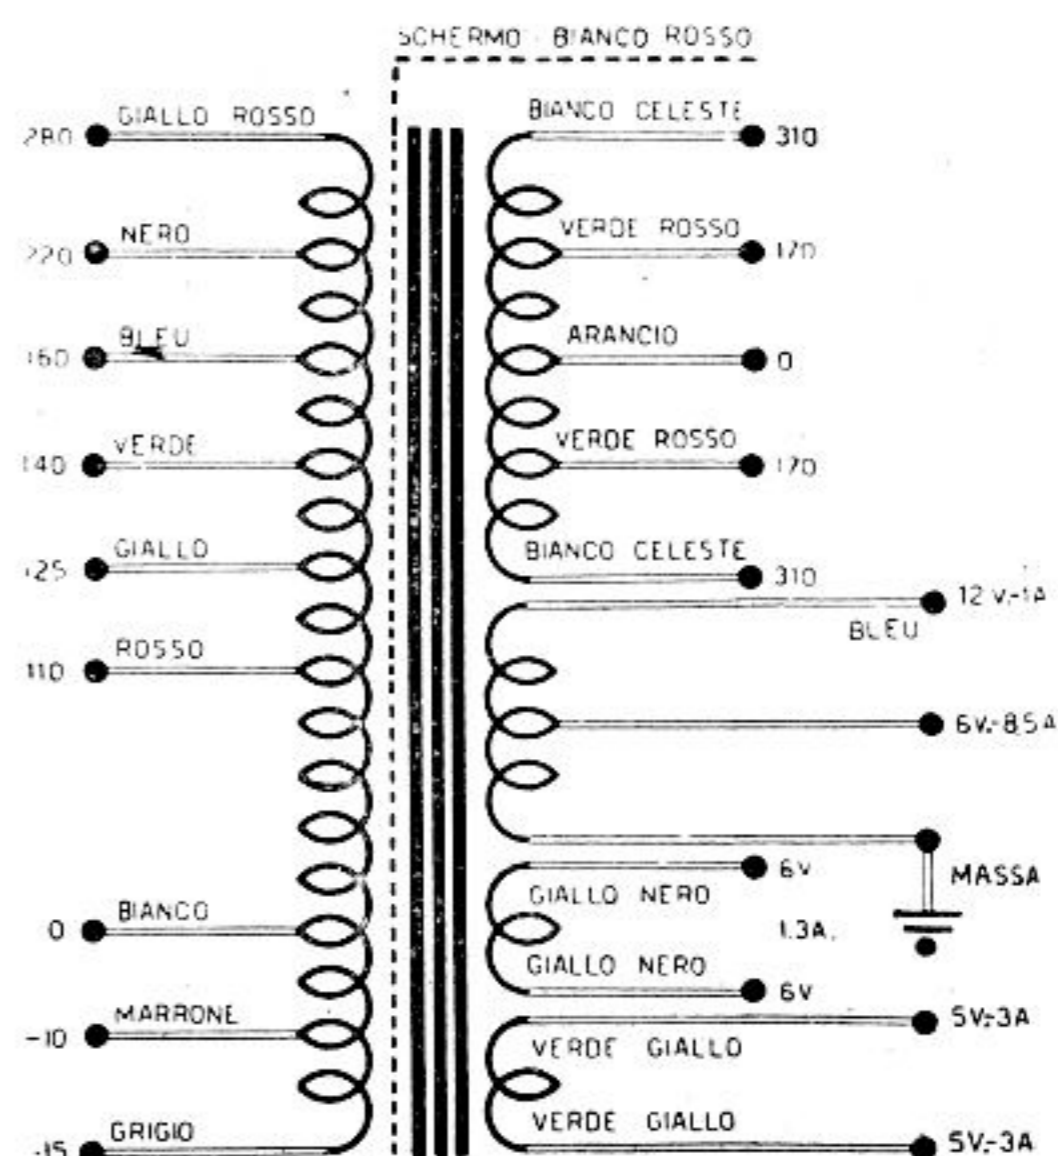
SCHERMO BIANCO ROSSO

280 GIALLO ROSSO

220 NERO

160 BLEU

140 VERDE

125 GIALLO

110 ROSSO

0 BIANCO

-10 MARRONE

-15 GRIGIO

BIANCO CELESTE 310

VERDE ROSSO 170

ARANCIO 0

VERDE ROSSO 170

BIANCO CELESTE 310

12 V.-1A

BLEU

6V.-8,5A

MASSA

6V

GIALLO NERO

1.3A.

GIALLO NERO

6V

5V.-3A

VERDE GIALLO

VERDE GIALLO

5V.-3A